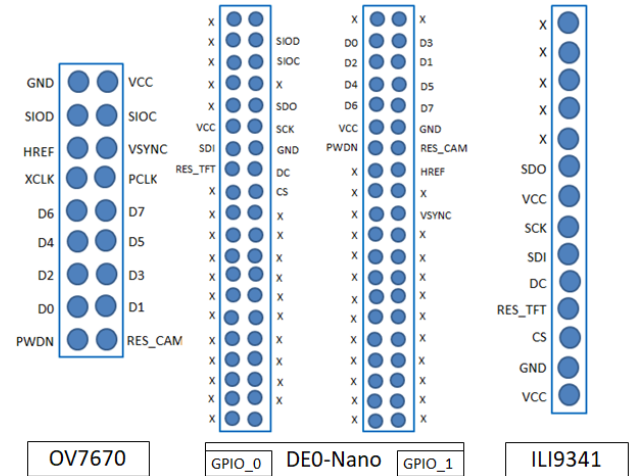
GND VCC
SIOD SIOC
HREF VSYNC
XCLK PCLK
D6 D7
D4 D5
D2 D3
D0 D1
PWDN RES_CAM

OV7670

X X
X SIOD
X SIOC
X X
X SDO
VCC SCK
SDI GND
RES_TFT DC
X CS
X X
X X
X X
X X
X X
X X
X X
X X
X X
X X
X X

GPIO_0

DE0-Nano

X X
D0 D3
D2 D1
D4 D5
D6 D7
VCC GND
PWDN RES_CAM
X HREF
X X
X VSYNC
X X
X X
X X
X X
X X
X X
X X
X X
X X
X X

GPIO_1

X
X
X
X
X
SDO
VCC
SCK
SDI
DC
RES_TFT
CS
GND
VCC

ILI9341